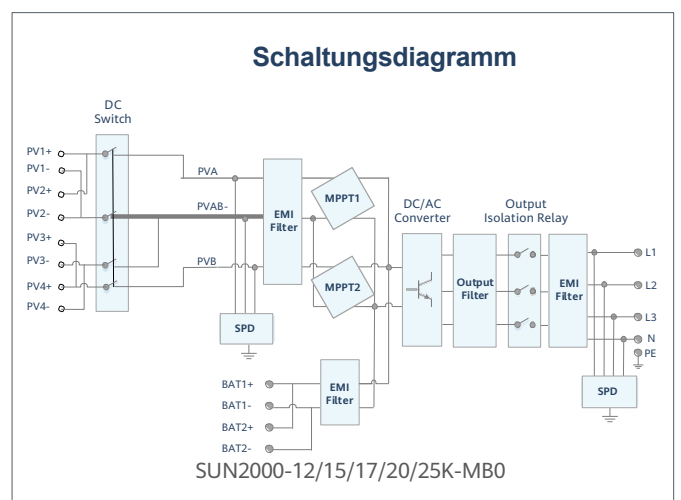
Schaltungsdiagramm

DC Switch

PV1+
PV1-
PV2+
PV2-
PV3+
PV3-
PV4+
PV4-

PVA
PVAB-
PVB

EMI Filter

MPPT1
MPPT2

SPD

DC/AC Converter

Output Filter

Output Isolation Relay

EMI Filter

L1
L2
L3
N
PE

SPD

BAT1+
BAT1-
BAT2+
BAT2-

EMI Filter

SUN2000-12/15/17/20/25K-MB0